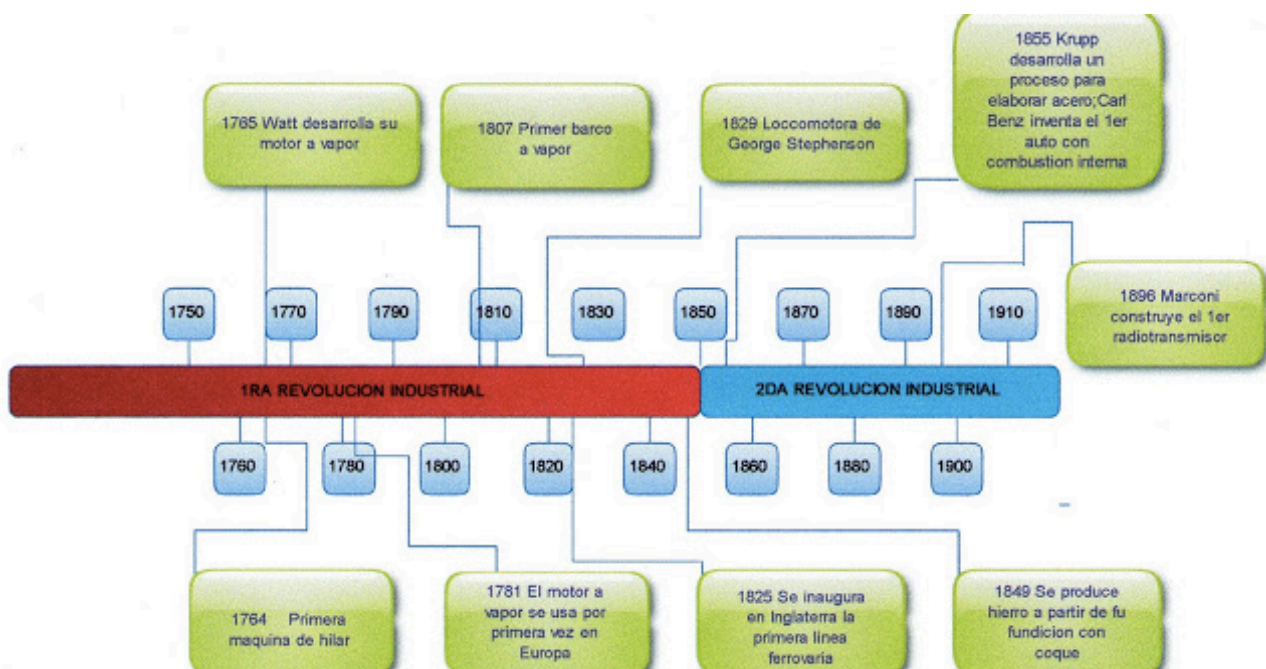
1765 Watt desarrolla su motor a vapor

1807 Primer barco a vapor

1829 Loccomotora de George Stephenson

1855 Krupp desarrolla un proceso para elaborar acero;Carl Benz inventa el 1er auto con combustion interna

1896 Marconi construye el 1er radiotransmisor

1750

1770

1790

1810

1830

1850

1870

1890

1910

1RA REVOLUCION INDUSTRIAL

2DA REVOLUCION INDUSTRIAL

1760

1780

1800

1820

1840

1860

1880

1900

1764 Primera maquina de hilar

1781 El motor a vapor se usa por primera vez en Europa

1825 Se inaugura en Inglaterra la primera linea ferrovaria

1849 Se produce hierro a partir de fu fundicion con coque